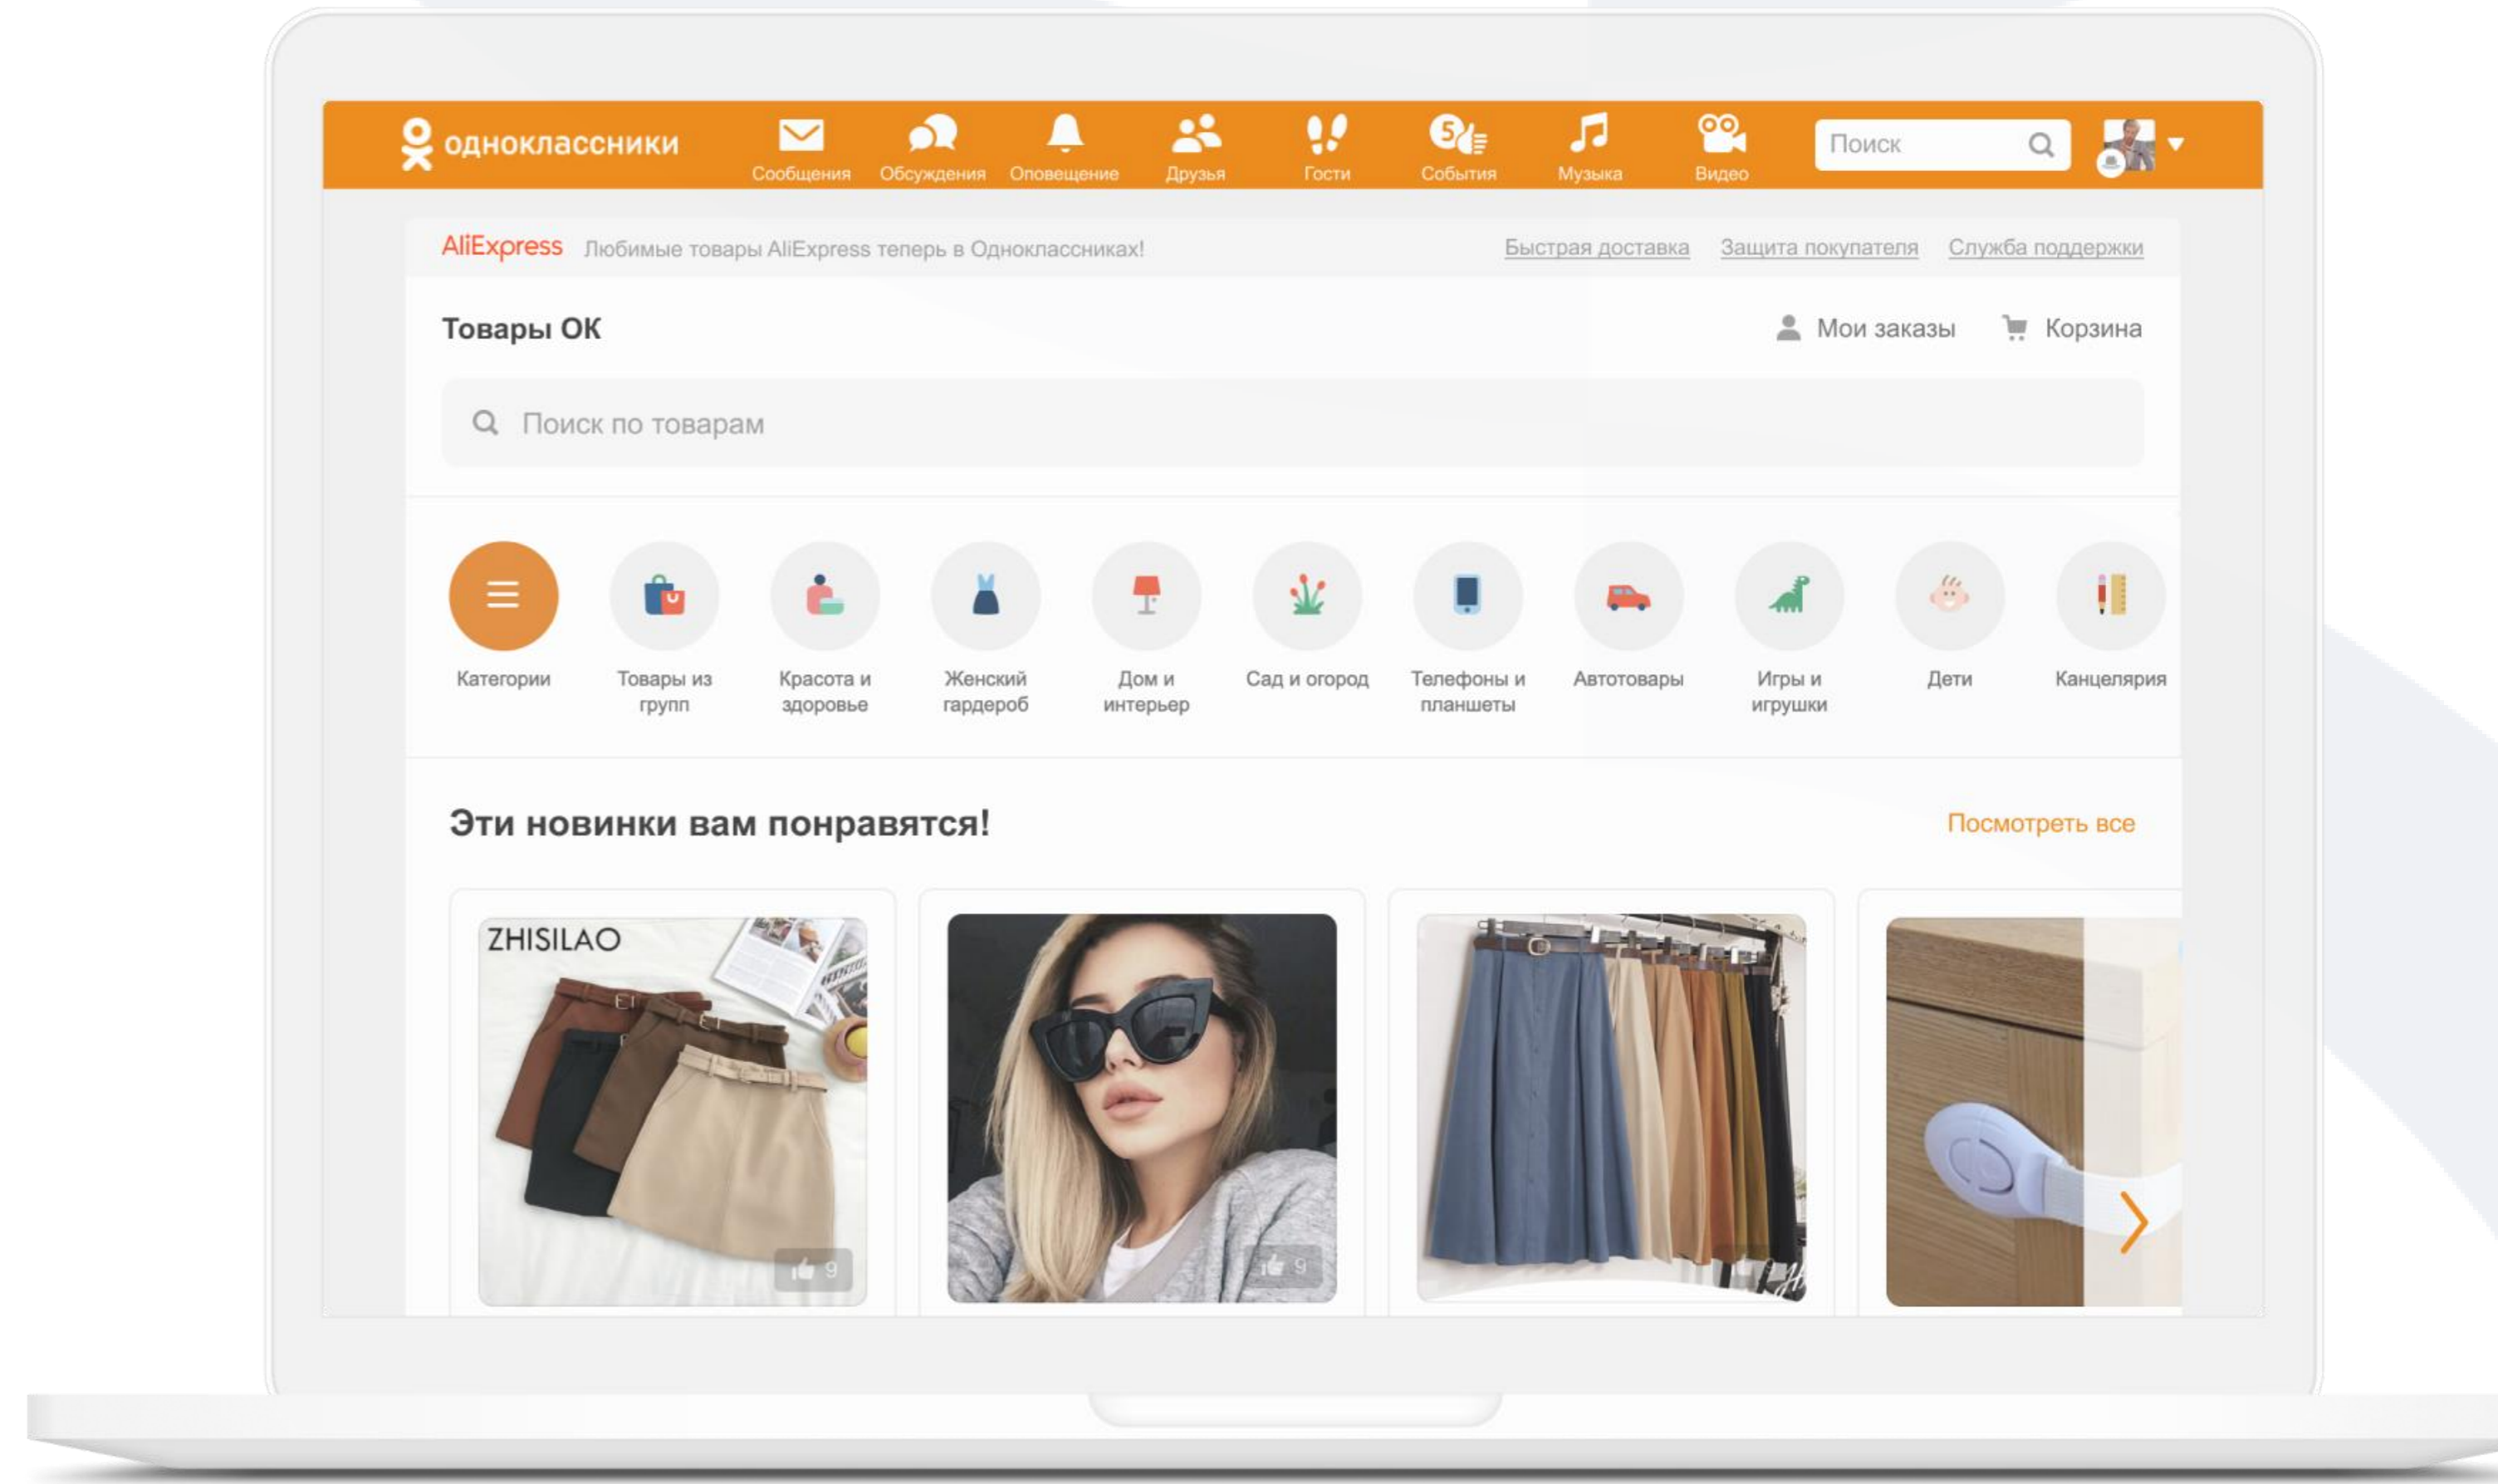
одноклассники
Сообщения
Обсуждения
Оповещение
Друзья
Гости
5
События
Музыка
Видео
Поиск

AliExpress Любимые товары AliExpress теперь в Одноклассниках!
Быстрая доставка
Защита покупателя
Служба поддержки

Товары ОК
Мои заказы
Корзина

Поиск по товарам

Категории
Товары из групп
Красота и здоровье
Женский гардероб
Дом и интерьер
Сад и огород
Телефоны и планшеты
Автотовары
Игры и игрушки
Дети
Канцелярия

Эти новинки вам понравятся!
Посмотреть все

ZHISILAO
9
9